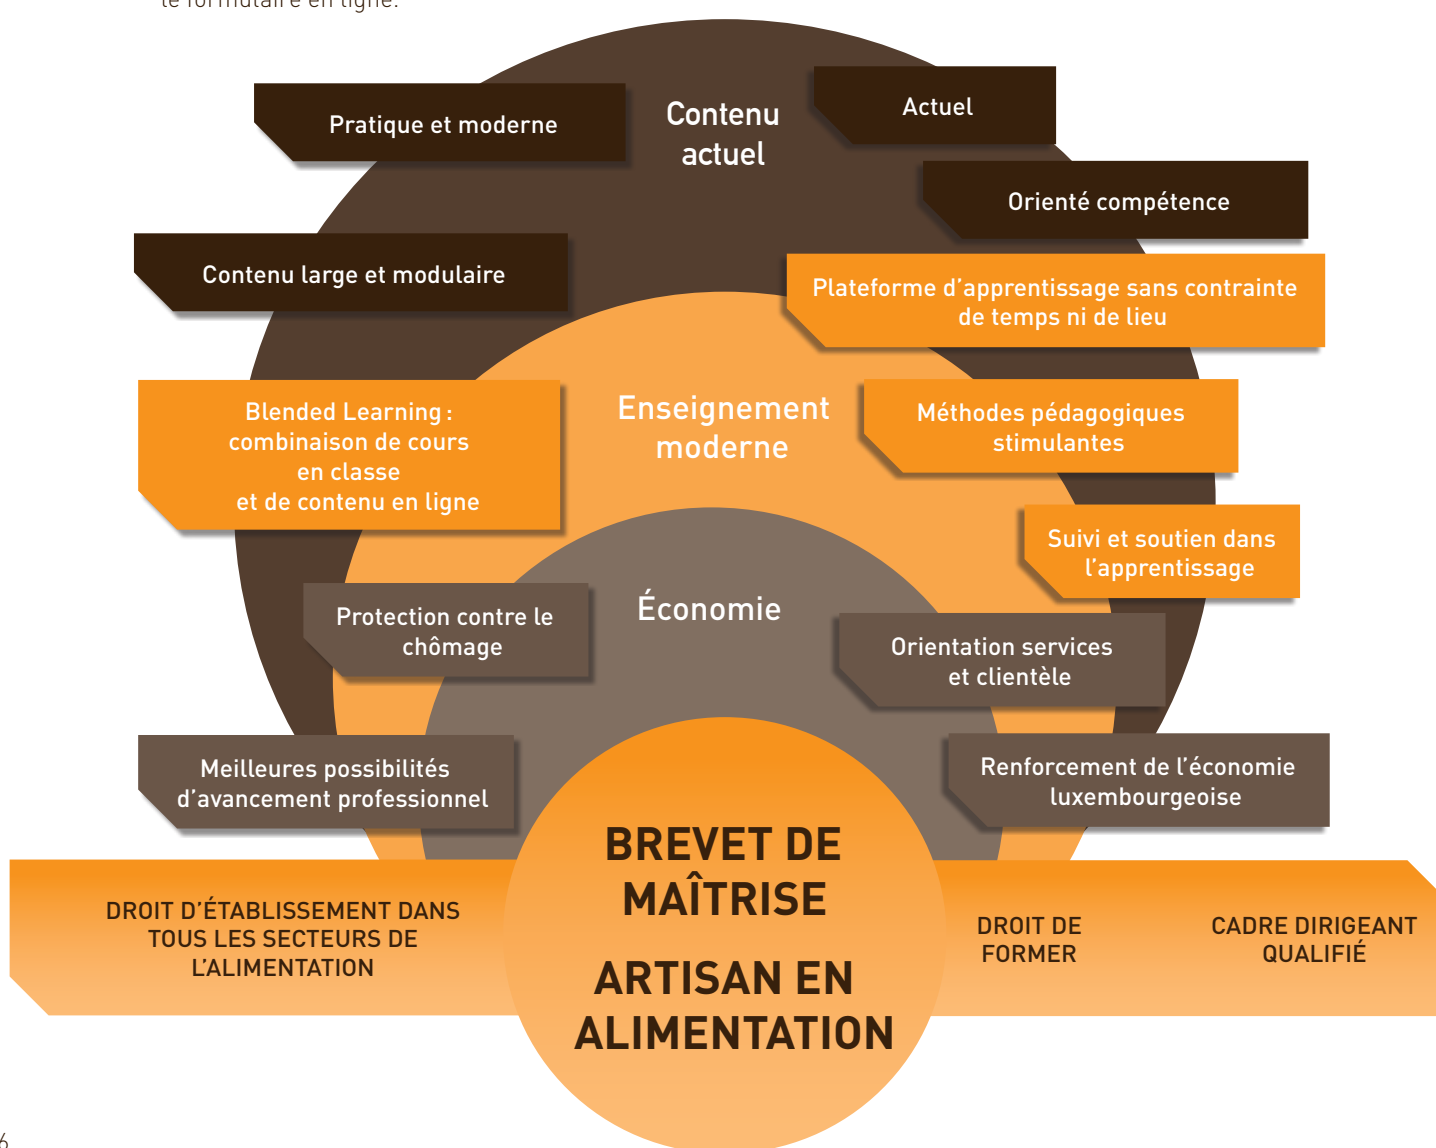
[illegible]

Pratique et moderne

Contenu actuel

Actuel

Orienté compétence

Contenu large et modulaire

Plateforme d'apprentissage sans contrainte de temps ni de lieu

Blended Learning : combinaison de cours en classe et de contenu en ligne

Enseignement moderne

Méthodes pédagogiques stimulantes

Suivi et soutien dans l'apprentissage

Protection contre le chômage

Économie

Orientation services et clientèle

Meilleures possibilités d'avancement professionnel

Renforcement de l'économie luxembourgeoise

DROIT D'ÉTABLISSEMENT DANS TOUS LES SECTEURS DE L'ALIMENTATION

BREVET DE MAÎTRISE

ARTISAN EN ALIMENTATION

DROIT DE FORMER

CADRE DIRIGEANT QUALIFIÉ

6